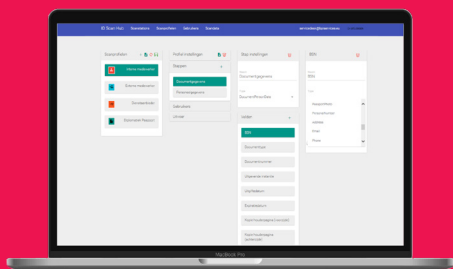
Scan Flow Documenten Scanprofielen Gebruikers Statistiek

Scanprofielen

Interne medewerker

Externe medewerker

Formulierdata

Scanprofiel Rapport

Profielinstellingen

Stappen

Documentgegevens

Metadatagegevens

Gebruikers

Limiet

Stap instellingen

Documentgegevens

DocumentProfielData

Velden

IBAN

Documenttype

Documentnummer

Uitgevende instantie

Vrijgaveforum

Einddatum

Naam houder

Naam houder (lettertype)

Naam houder (ref)

IBAN

IBAN

MacBook Pro